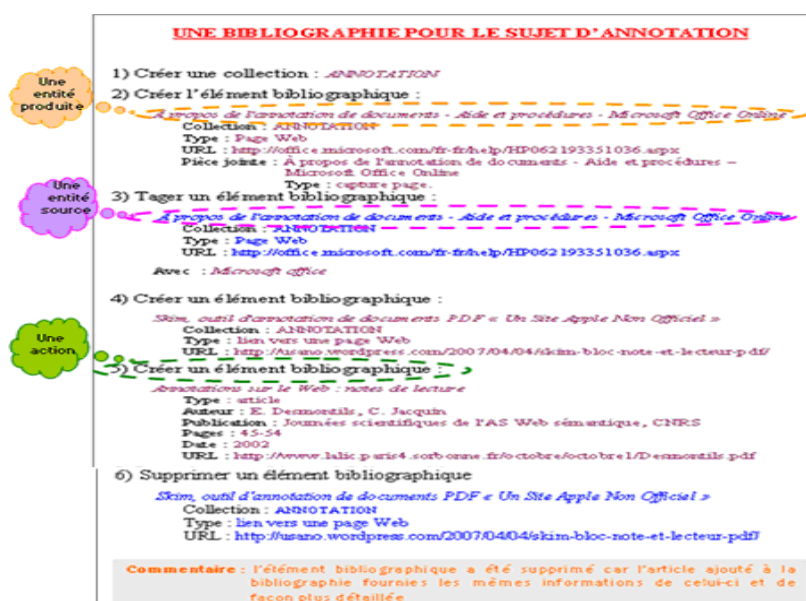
UNE BIBLIOGRAPHIE POUR LE SUJET D'ANNOTATION

Une entité produite

Une entité source

Une action

1) Créer une collection : ANNOTATION

2) Créer l'élément bibliographique :

À propos de l'annotation de documents - Aide et procédures - Microsoft Office Online
Collection : ANNOTATION
Type : Page Web
URL : http://office.microsoft.com/fr-fr/help/HP062193351036.aspx
Pièce jointe : À propos de l'annotation de documents – Aide et procédures – Microsoft Office Online
Type : capture page.

3) Tager un élément bibliographique :

À propos de l'annotation de documents - Aide et procédures - Microsoft Office Online
Collection : ANNOTATION
Type : Page Web
URL : http://office.microsoft.com/fr-fr/help/HP062193351036.aspx

Avec : Microsoft office

4) Créer un élément bibliographique :

Skim, outil d'annotation de documents PDF « Un Site Apple Non Officiel »
Collection : ANNOTATION
Type : lien vers une page Web
URL : http://usano.wordpress.com/2007/04/04/skim-bloc-note-et-lecteur-pdf/

5) Créer un élément bibliographique :

Annotations sur le Web : notes de lecture
Type : article
Auteur : E. Desmontils, C. Jacquin
Publication : Journées scientifiques de l'AS Web sémantique, CNRS
Pages : 45-54
Date : 2002
URL : http://www.lalic.paris4.sorbonne.fr/octobre/octobre1/Desmontils.pdf

6) Supprimer un élément bibliographique

Skim, outil d'annotation de documents PDF « Un Site Apple Non Officiel »
Collection : ANNOTATION
Type : lien vers une page Web
URL : http://usano.wordpress.com/2007/04/04/skim-bloc-note-et-lecteur-pdf/

Commentaire : l'élément bibliographique a été supprimé car l'article ajouté à la bibliographie fournies les mêmes informations de celui-ci et de façon plus détaillée